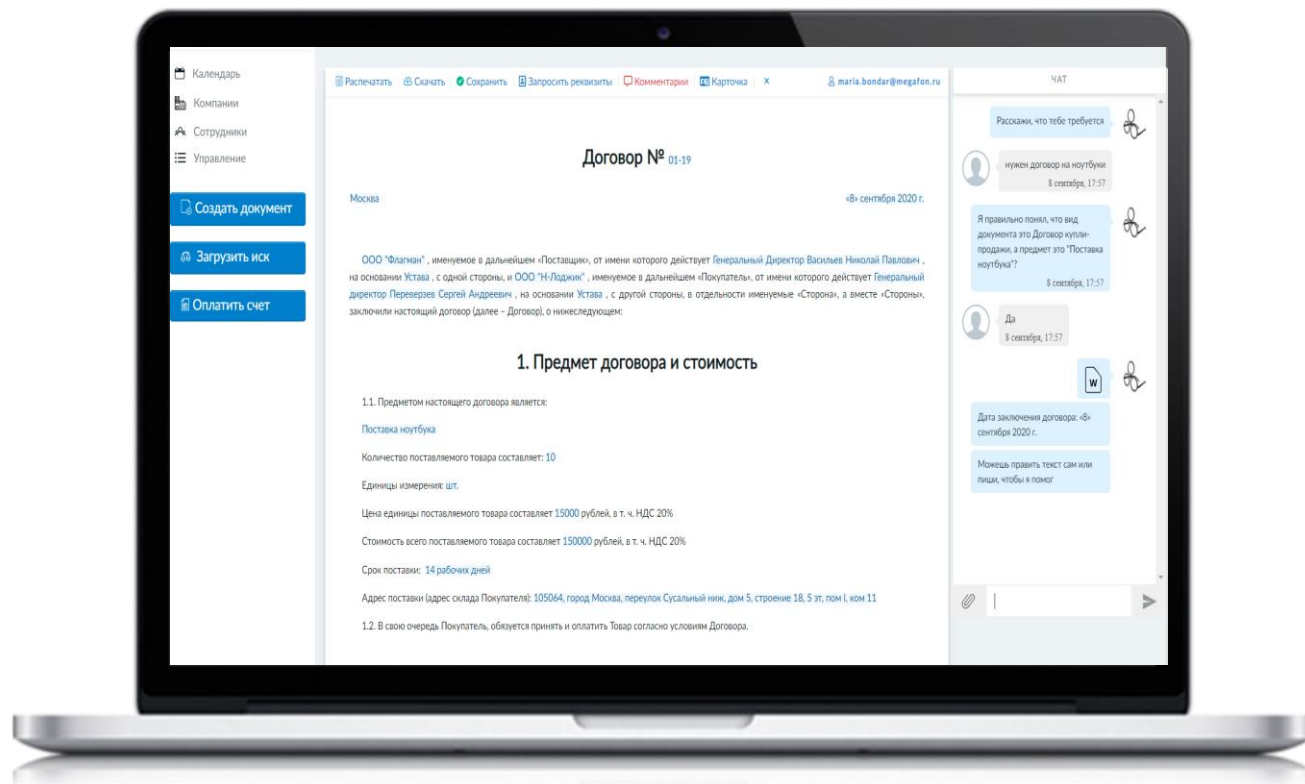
Календарь
Компании
Сотрудники
Управление

Создать документ

Загрузить иск

Оплатить счет

Распечатать | Скачать | Сохранить | Запросить реквизиты | Комментарии | Карточка | ×
maria.bondar@megafon.ru

Договор № 01-19

Москва

«8» сентября 2020 г.

ООО "Флагман" , именуемое в дальнейшем «Поставщик», от имени которого действует Генеральный Директор Васильев Николай Павлович , на основании Устава , с одной стороны, и ООО "Н-Лоджик" , именуемое в дальнейшем «Покупатель», от имени которого действует Генеральный директор Перeверзев Сергей Андреевич , на основании Устава , с другой стороны, в отдельности именуемые «Сторона», а вместе «Стороны», заключили настоящий договор (далее – Договор), о нижеследующем:

1. Предмет договора и стоимость

1.1. Предметом настоящего договора является:

Поставка ноутбука

Количество поставляемого товара составляет: 10

Единицы измерения: шт.

Цена единицы поставляемого товара составляет 15000 рублей, в т. ч. НДС 20%

Стоимость всего поставляемого товара составляет 150000 рублей, в т. ч. НДС 20%

Срок поставки: 14 рабочих дней

Адрес поставки (адрес склада Покупателя): 105064, город Москва, переулок Сусальный ниж, дом 5, строение 18, 5 эт, пом I, ком 11

1.2. В свою очередь Покупатель, обязуется принять и оплатить Товар согласно условиям Договора.

ЧАТ

Расскажи, что тебе требуется

нужен договор на ноутбуки
8 сентября, 17:57

Я правильно понял, что вид документа это Договор купли-продажи, а предмет это "Поставка ноутбука"?
8 сентября, 17:57

Да
8 сентября, 17:57

W

Дата заключения договора: «8» сентября 2020 г.

Можешь править текст сам или пиши, чтобы я помог